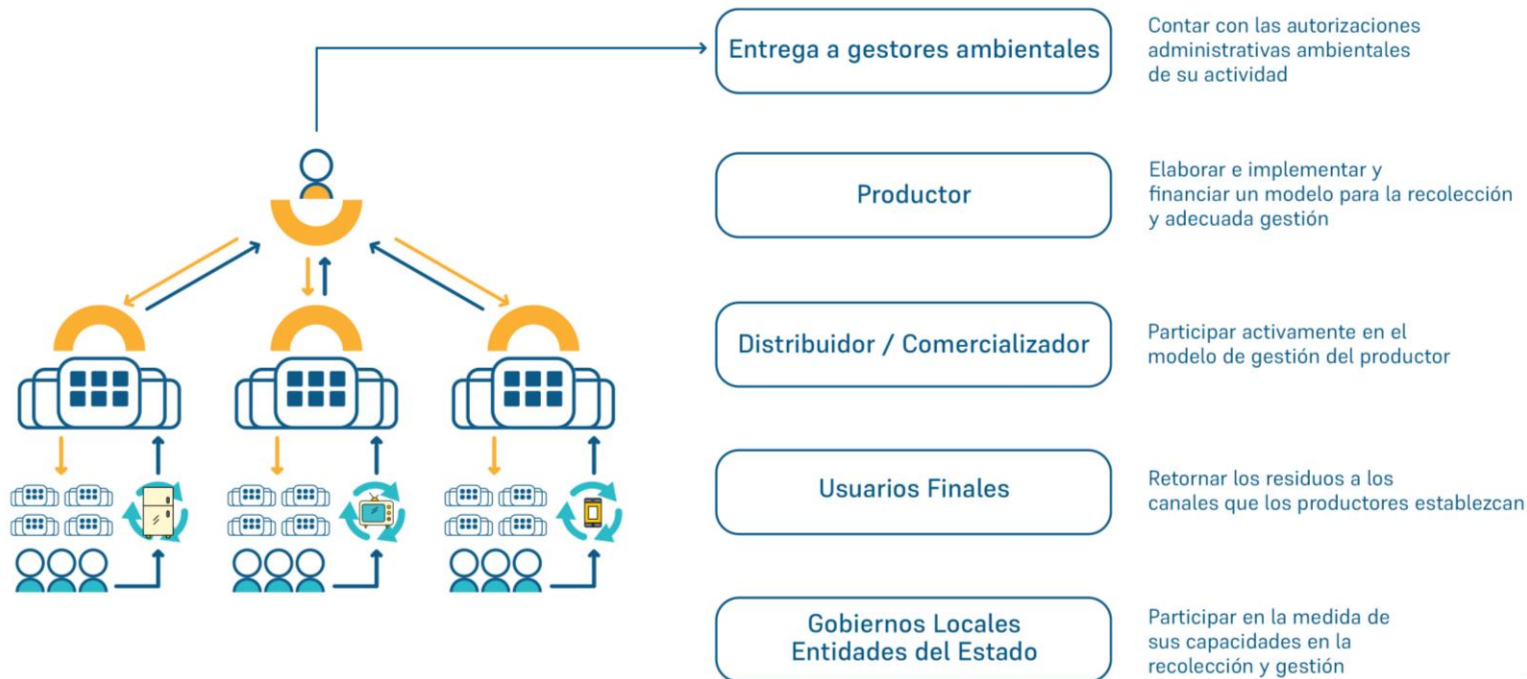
Entrega a gestores ambientales

Contar con las autorizaciones administrativas ambientales de su actividad

Productor

Elaborar e implementar y financiar un modelo para la recolección y adecuada gestión

Distribuidor / Comercializador

Participar activamente en el modelo de gestión del productor

Usuarios Finales

Retornar los residuos a los canales que los productores establezcan

Gobiernos Locales
Entidades del Estado

Participar en la medida de sus capacidades en la recolección y gestión